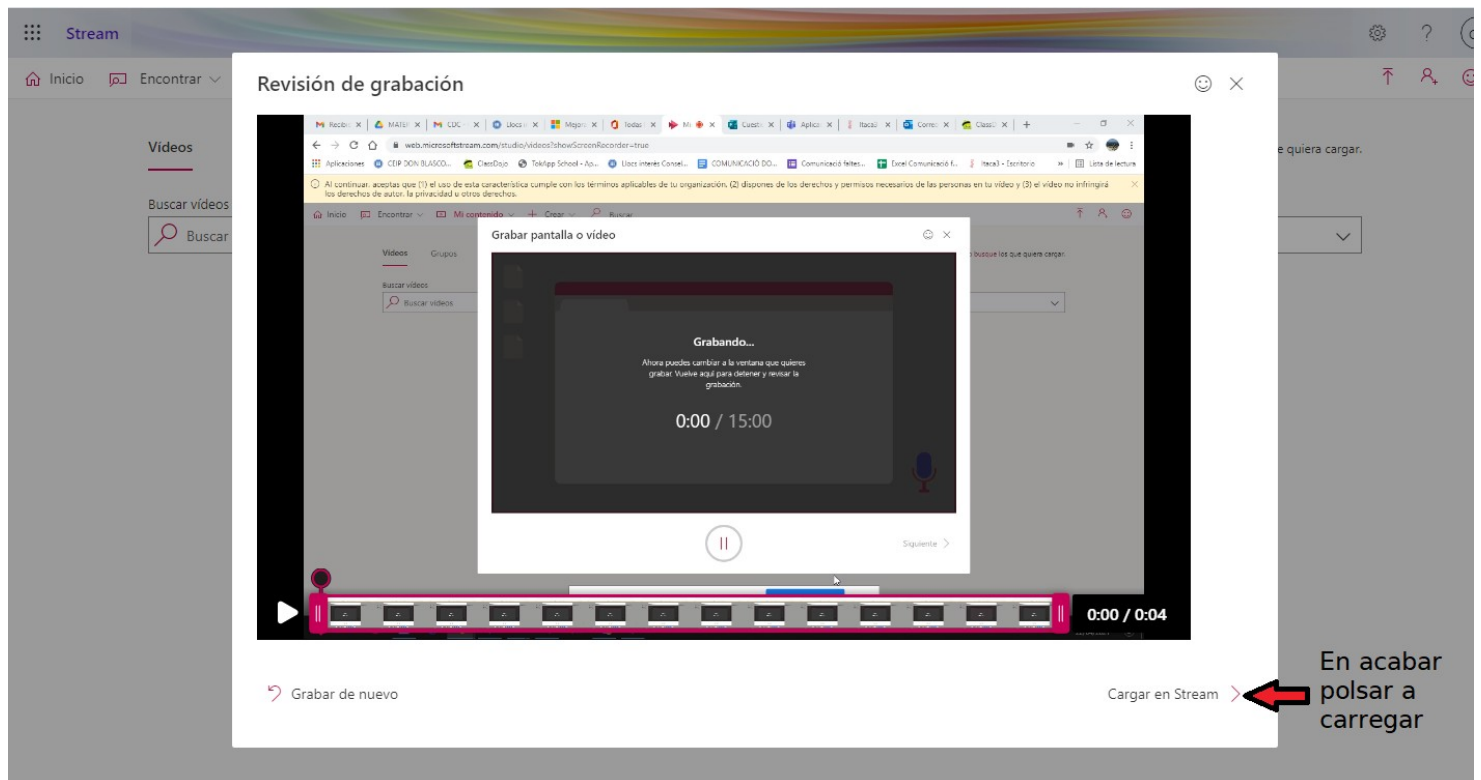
Stream

Inicio Encontrar

Vídeos

Buscar vídeos

Buscar

e quiera cargar.

Revisión de grabación

Recibi | MATER | CDC | Llocs | Mejore | Todas | Mi | Cuesti | Aplica | Itaca3 | Itaca | Correu | Classe

web.microsoftstream.com/studio/videos?showScreenRecorder=true

Aplicaciones CEIP DON BLASCO... ClassDojo TokApp School - Ap... Llocs interès Consel... COMUNICACIÓ DO... Comunicació faltes... Excel Comunicació f... Itaca3 - Escritorio Lista de lectura

Al continuar, aceptas que (1) el uso de esta característica cumple con los términos aplicables de tu organización, (2) dispones de los derechos y permisos necesarios de las personas en tu vídeo y (3) el vídeo no infringirá los derechos de autor, la privacidad u otros derechos.

Inicio Encontrar Mi contenido Crear Buscar

Vídeos Grupos

Buscar vídeos

Buscar vídeos

busque los que quiera cargar.

Grabar pantalla o vídeo

Grabando...

Ahora puedes cambiar a la ventana que quieres grabar. Vuelve aquí para detener y revisar la grabación.

0:00 / 15:00

Siguiente

0:00 / 0:04

Grabar de nuevo

Cargar en Stream

En acabar polsar a carregar